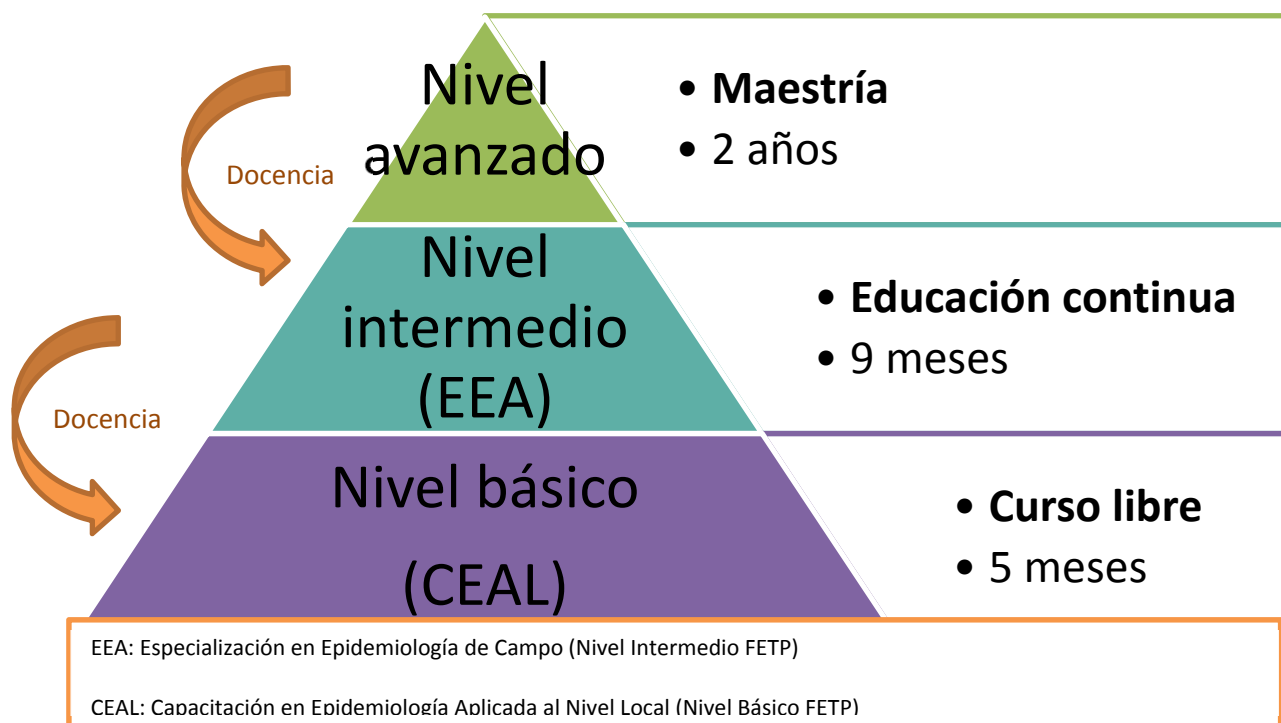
Docencia

Nivel avanzado

• Maestría
• 2 años

Nivel intermedio (EEA)

• Educación continua
• 9 meses

Docencia

Nivel básico

(CEAL)

• Curso libre
• 5 meses

EEA: Especialización en Epidemiología de Campo (Nivel Intermedio FETP)

CEAL: Capacitación en Epidemiología Aplicada al Nivel Local (Nivel Básico FETP)